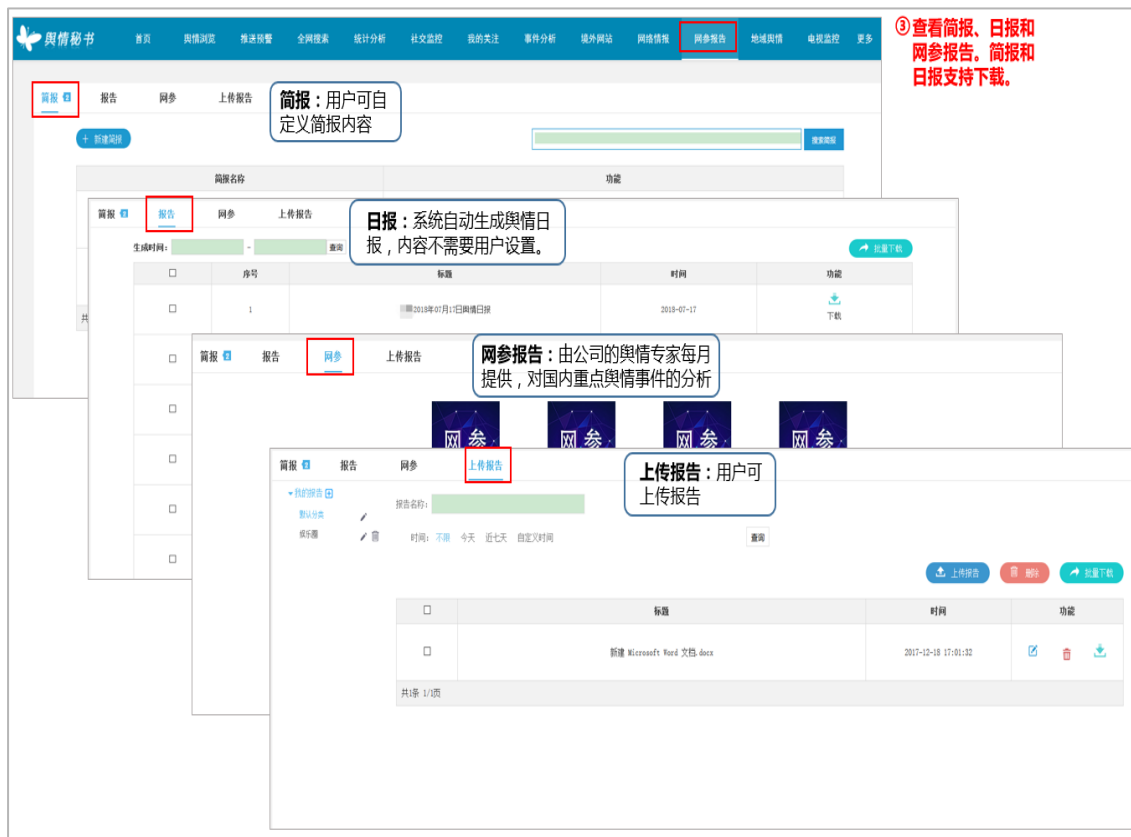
舆情秘书 首页 舆情浏览 推送预警 全网搜索 统计分析 社交监控 我的关注 事件分析 境外网站 网络情报 网参报告 地域舆情 电视监控 更多

③查看简报、日报和网参报告。简报和日报支持下载。

简报 报告 网参 上传报告

简报：用户可自定义简报内容

+ 新建简报

搜索简报

| 简报名称 | 功能 |
|---|---|

简报 报告 网参 上传报告

日报：系统自动生成舆情日报，内容不需要用户设置。

生成时间： - 查询

批量下载

| ☐ | 序号 | 标题 | 时间 | 功能 |
|---|---|---|---|---|
| ☐ | 1 | 2018年07月17日舆情日报 | 2018-07-17 | 下载 |
| ☐ | | | | |
| ☐ | | | | |
| ☐ | | | | |
| ☐ | | | | |
| ☐ | | | | |

共

简报 报告 网参 上传报告

网参报告：由公司的舆情专家每月提供，对国内重点舆情事件的分析

网参 网参 网参 网参

简报 报告 网参 上传报告

上传报告：用户可上传报告

▾我的报告 默认分类 娱乐圈

报告名称：

时间：不限 今天 近七天 自定义时间 查询

上传报告 删除 批量下载

| ☐ | 标题 | 时间 | 功能 |
|---|---|---|---|
| ☐ | 新建 Microsoft Word 文档.docx | 2017-12-18 17:01:32 | |

共1条 1/1页